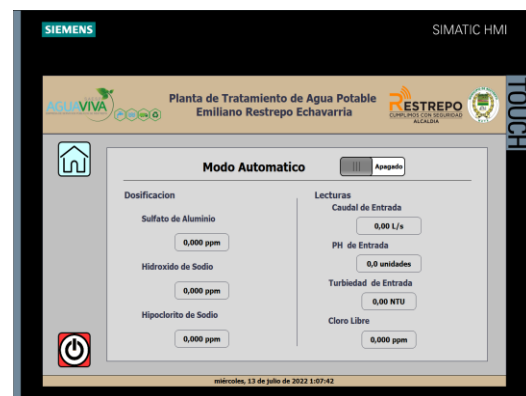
SIEMENS

SIMATIC HMI

AGUAVIVA

Planta de Tratamiento de Agua Potable
Emiliano Restrepo Echavarria

RESTREPO
CUMPLIMOS CON SEGURIDAD
ALCALDIA

TOUCH

Modo Automatico

Apagado

Dosificacion

Sulfato de Aluminio

0,000 ppm

Hidroxido de Sodio

0,000 ppm

Hipoclorito de Sodio

0,000 ppm

Lecturas

Caudal de Entrada

0,00 L/s

PH de Entrada

0,0 unidades

Turbiedad de Entrada

0,00 NTU

Cloro Libre

0,000 ppm

miércoles, 13 de julio de 2022 1:07:42